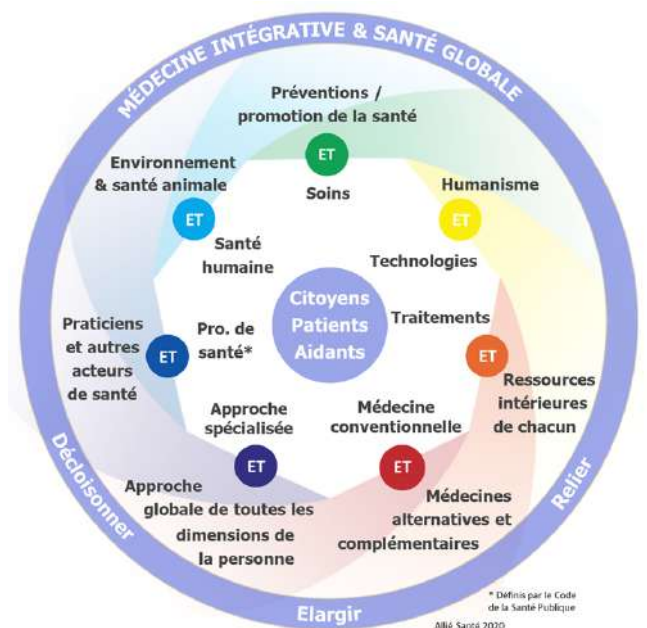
MÉDECINE INTÉGRATIVE & SANTÉ GLOBALE

Préventions / promotion de la santé

ET

Soins

Environnement & santé animale

ET

Santé humaine

Humanisme

ET

Technologies

Citoyens Patients Aidants

Praticiens et autres acteurs de santé

ET

Pro. de santé*

Traitements

ET

Ressources intérieures de chacun

Approche spécialisée

Médecine conventionnelle

ET

ET

Approche globale de toutes les dimensions de la personne

Médecines alternatives et complémentaires

Décloisonner

Relier

Elargir

* Définis par le Code de la Santé Publique

Allié Santé 2020